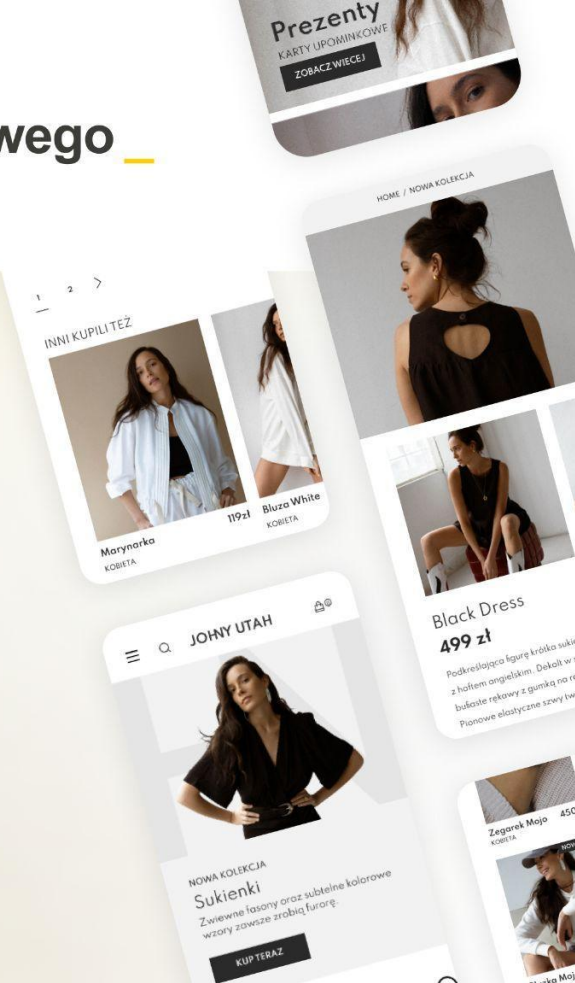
wego _

Prezenty
KARTY UPOMINKOWE
ZOBACZ WIĘCEJ

HOME / NOWA KOLEKCJA

1 2 >
INNI KUPILI TEŻ
Marynarka
KOBIETA
119zł
Bluza White
KOBIETA

Black Dress
499 zł
Podkreślająca figurę krótka sukie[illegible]
z haftem angielskim. Dekolt w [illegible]
bufiaste rękawy z gumką na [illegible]
Pionowe elastyczne szwy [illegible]

JOHNY UTAH
NOWA KOLEKCJA
Sukienki
Zwiewne fasony oraz subtelne kolorowe wzory zawsze zrobią furorę.
KUP TERAZ

Zegarek Mojo 450
KOBIETA
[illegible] Moj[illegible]